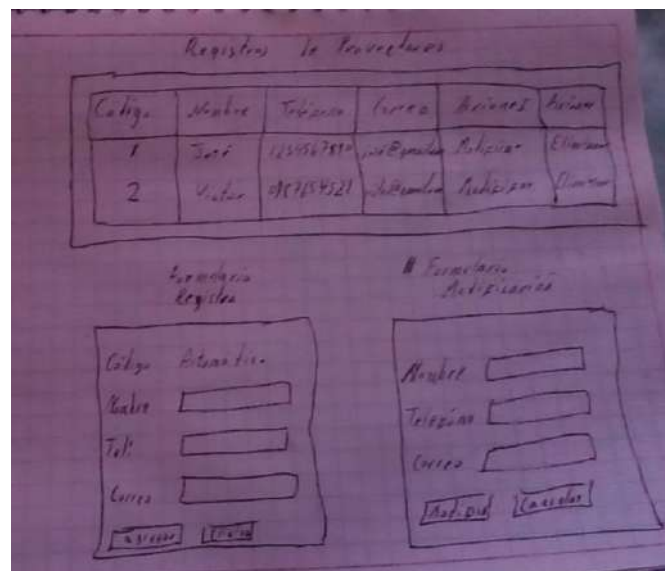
Registros de Proveedores

| Codigo | Nombre | Telefono | Correo | Acciones | Acciones |
|---|---|---|---|---|---|
| 1 | Jose | 1234567890 | jose@gmail.com | Modificar | Eliminar |
| 2 | Victor | 0987654321 | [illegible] | Modificar | Eliminar |

Formulario Registro

Codigo Automatico
Nombre
Tel:
Correo
Agregar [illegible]

Formulario Modificación

Nombre
Telefono
Correo
Modificar Cancelar